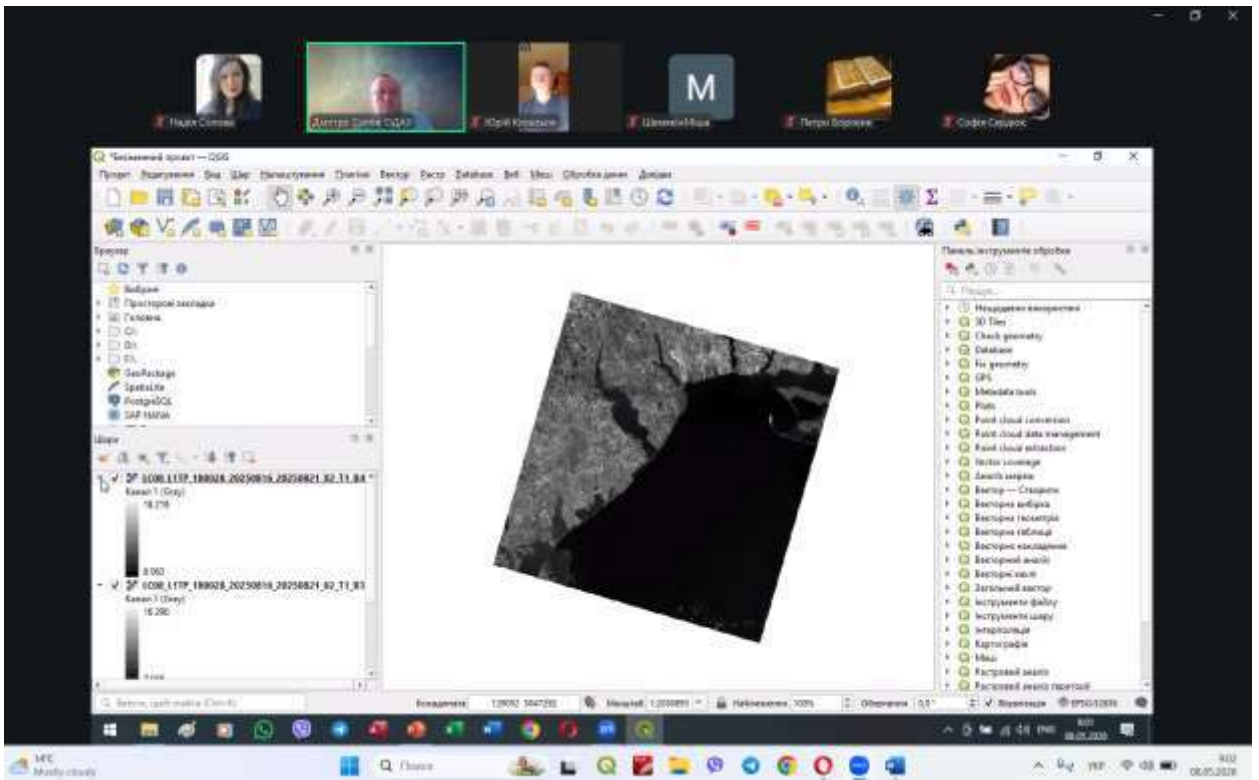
Надія Соловей
Дмитро Шолов ОДАУ
Юрій Ковальов
M
Шиманич Міша
Петро Боровик
Софія Сердюк

*Безіменний проєкт — QGIS

Проєкт Редагування Вид Шар Налаштування Плагіни Вектор Растр Database Web Mesh Обробка даних Довідка

Браузер
Вибране
Просторові закладки
Головна
C:\
D:\
E:\
GeoPackage
SpatiaLite
PostgreSQL
SAP HANA

Шари
LC08_L1TP_180028_20250816_20250821_02_T1_B4
Канал 1 (Gray)
18.218
8.060
LC08_L1TP_180028_20250816_20250821_02_T1_B3
Канал 1 (Gray)
16.280

Панель інструментів обробки
Пошук...
Нещодавно використані
3D Tiles
Check geometry
Database
Fix geometry
GPS
Metadata tools
Plots
Point cloud conversion
Point cloud data management
Point cloud extraction
Vector coverage
Аналіз мережі
Вектор — Створити
Векторна вибірка
Векторна геометрія
Векторна таблиця
Векторне накладання
Векторний аналіз
Векторні шари
Загальний вектор
Інструменти файлу
Інструменти шару
Інтерполяція
Картографія
Меш
Растровий аналіз
Растровий аналіз поверхні

Координати 129092 5847292
Масштаб 1:235899
Наближення 100%
Обертання 0,0°
Візуалізація
EPSG:32635

Пошук
УКР
08.05.2026